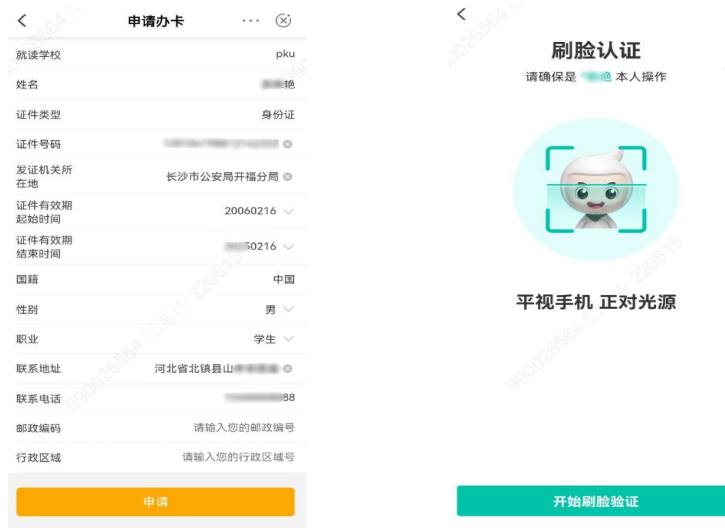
申请办卡

就读学校 pku

姓名 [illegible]艳

证件类型 身份证

证件号码 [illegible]

发证机关所在地 长沙市公安局开福分局

证件有效期起始时间 20060216

证件有效期结束时间 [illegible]0216

国籍 中国

性别 男

职业 学生

联系地址 河北省北镇县山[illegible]

联系电话 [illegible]88

邮政编码 请输入您的邮政编号

行政区域 请输入您的行政区域号

申请

刷脸认证

请确保是 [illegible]艳 本人操作

平视手机 正对光源

开始刷脸验证